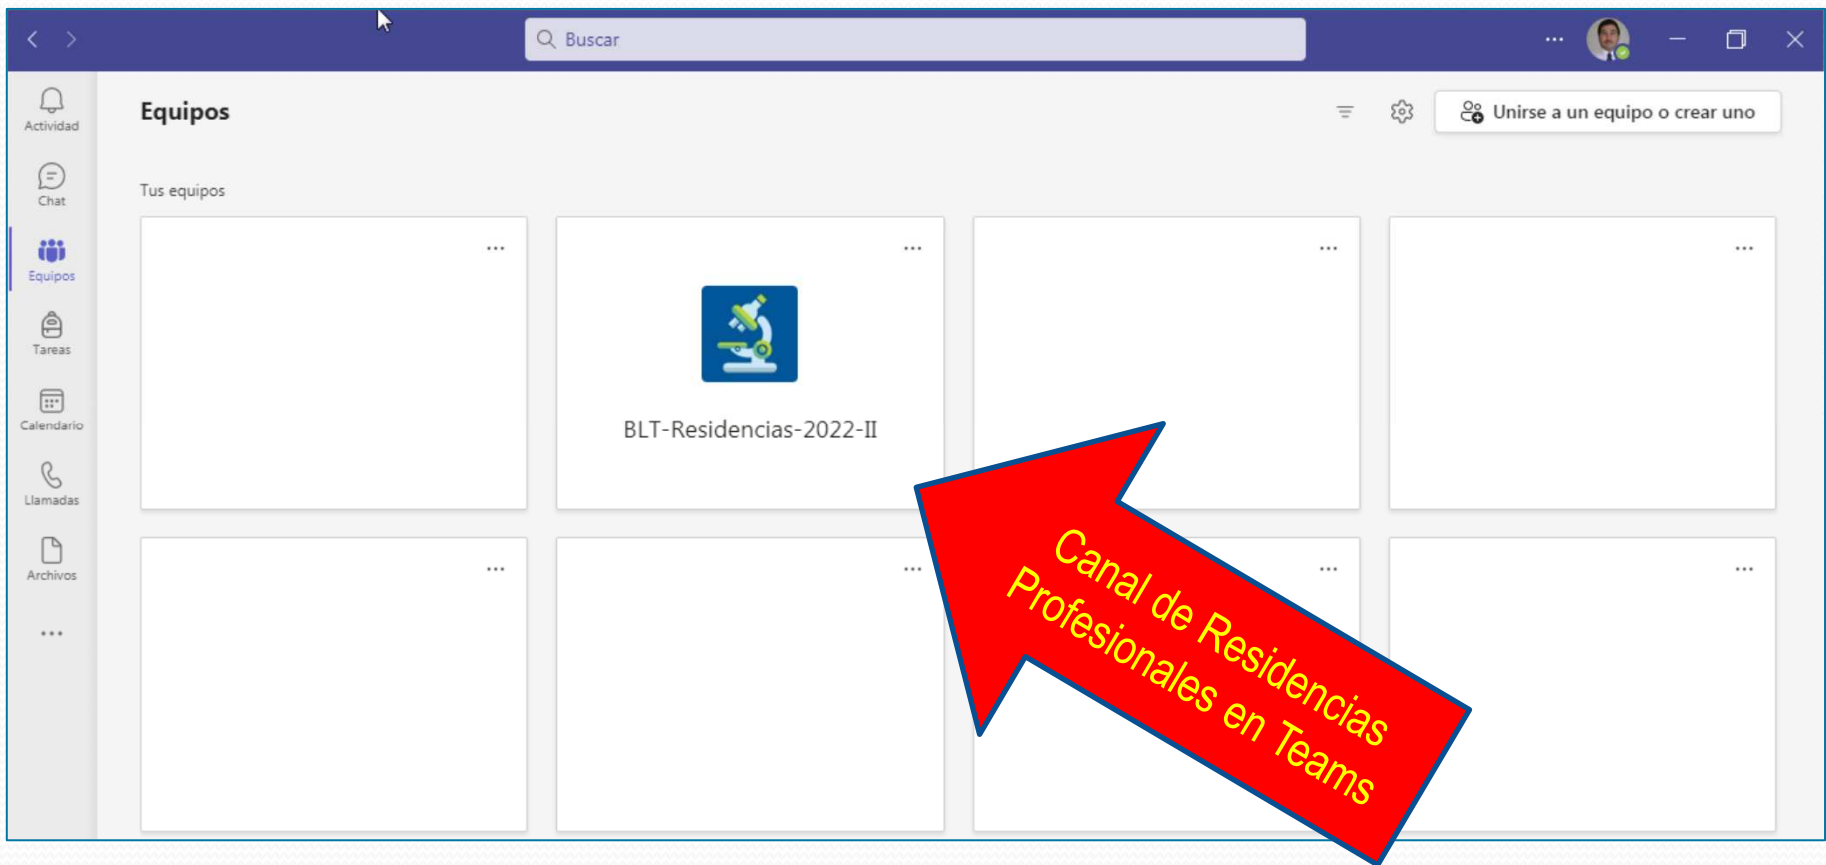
Buscar

...

Actividad

Chat

Equipos

Tareas

Calendario

Llamadas

Archivos

...

Equipos

Unirse a un equipo o crear uno

Tus equipos

...

...

BLT-Residencias-2022-II

...

...

...

...

...

...

Canal de Residencias Profesionales en Teams